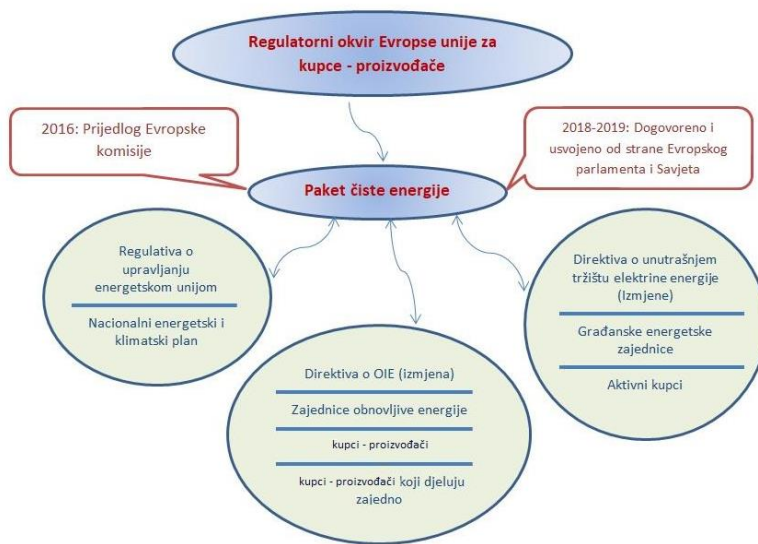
Regulatorni okvir Evropse unije za kupce - proizvođače

2016: Prijedlog Evropske komisije

2018-2019: Dogovoreno i usvojeno od strane Evropskog parlamenta i Savjeta

Paket čiste energije

Regulativa o upravljanju energetskom unijom

Nacionalni energetski i klimatski plan

Direktiva o OIE (izmjena)

Zajednice obnovljive energije

kupci - proizvođači

kupci - proizvođači koji djeluju zajedno

Direktiva o unutrašnjem tržištu elektrine energije (Izmjene)

Građanske energetske zajednice

Aktivni kupci